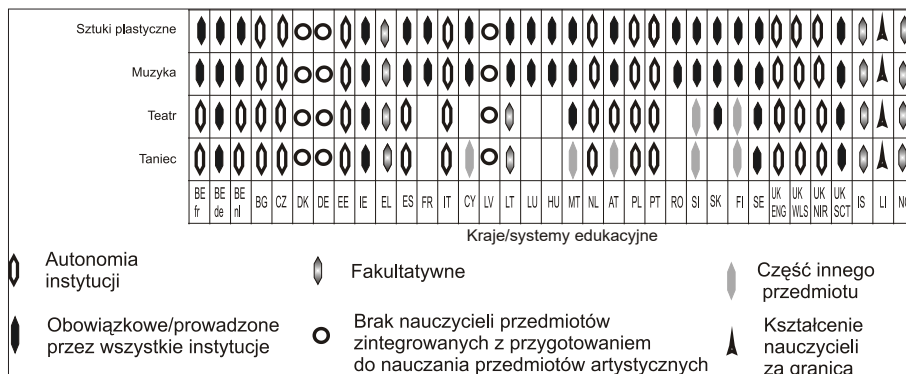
Sztuki plastyczne
Muzyka
Teatr
Taniec

| BE fr | BE de | BE nl | BG | CZ | DK | DE | EE | IE | EL | ES | FR | IT | CY | LV | LT | LU | HU | MT | NL | AT | PL | PT | RO | SI | SK | FI | SE | UK ENG | UK WLS | UK NIR | UK SCT | IS | LI | NO |
|---|---|---|---|---|---|---|---|---|---|---|---|---|---|---|---|---|---|---|---|---|---|---|---|---|---|---|---|---|---|---|---|---|---|---|

Kraje/systemy edukacyjne

Autonomia instytucji

Fakultatywne

Część innego przedmiotu

Obowiązkowe/prowadzone przez wszystkie instytucje

Brak nauczycieli przedmiotów zintegrowanych z przygotowaniem do nauczania przedmiotów artystycznych

Kształcenie nauczycieli za granicą